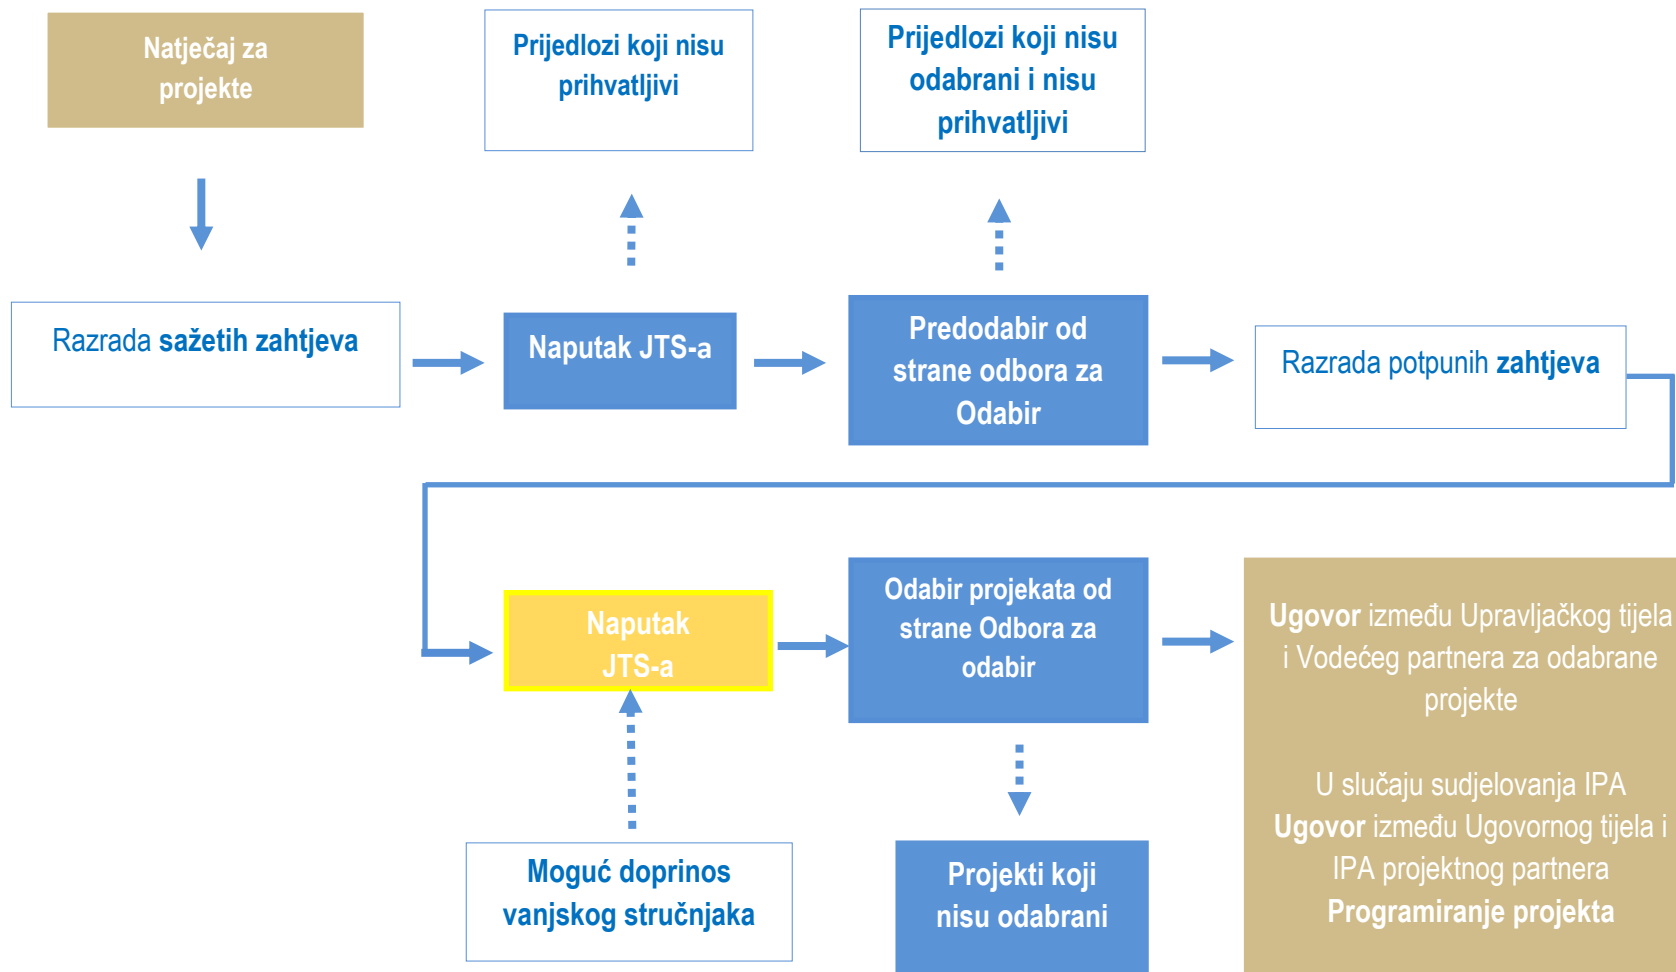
Natječaj za projekte

Prijedlozi koji nisu prihvatljivi

Prijedlozi koji nisu odabrani i nisu prihvatljivi

Razrada sažetih zahtjeva

Naputak JTS-a

Predodabir od strane odbora za Odabir

Razrada potpunih zahtjeva

Naputak JTS-a

Odabir projekata od strane Odbora za odabir

Ugovor između Upravljačkog tijela i Vodećeg partnera za odabrane projekte

U slučaju sudjelovanja IPA Ugovor između Ugovornog tijela i IPA projektnog partnera Programiranje projekta

Moguć doprinos vanjskog stručnjaka

Projekti koji nisu odabrani